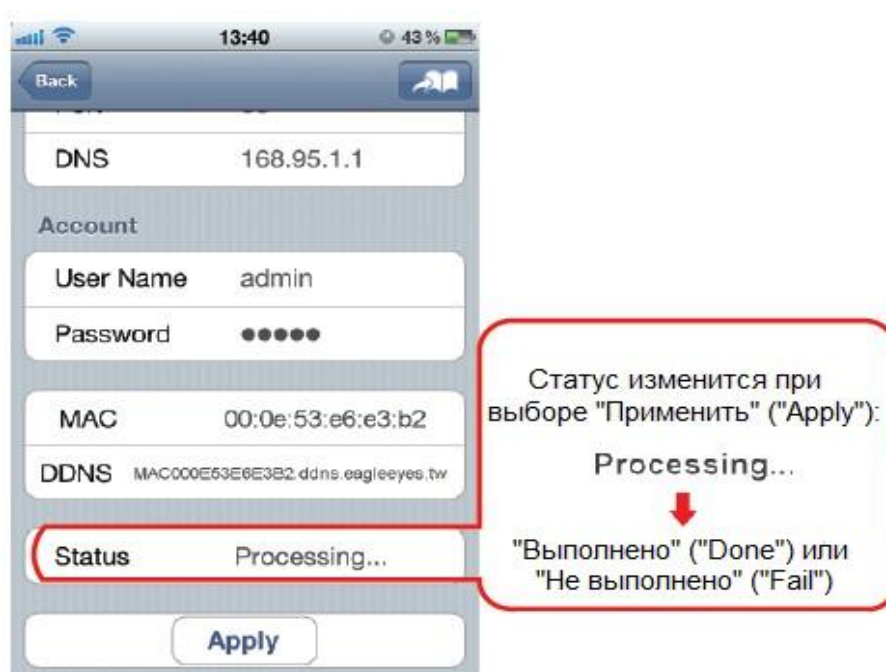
13:40 43 %

Back

DNS 168.95.1.1

Account

User Name admin

Password ●●●●●

MAC 00:0e:53:e6:e3:b2

DDNS MAC000E53E6E3B2.ddns.eagleeyes.tw

Status Processing...

Apply

Статус изменится при выборе "Применить" ("Apply"):

Processing...

"Выполнено" ("Done") или "Не выполнено" ("Fail")